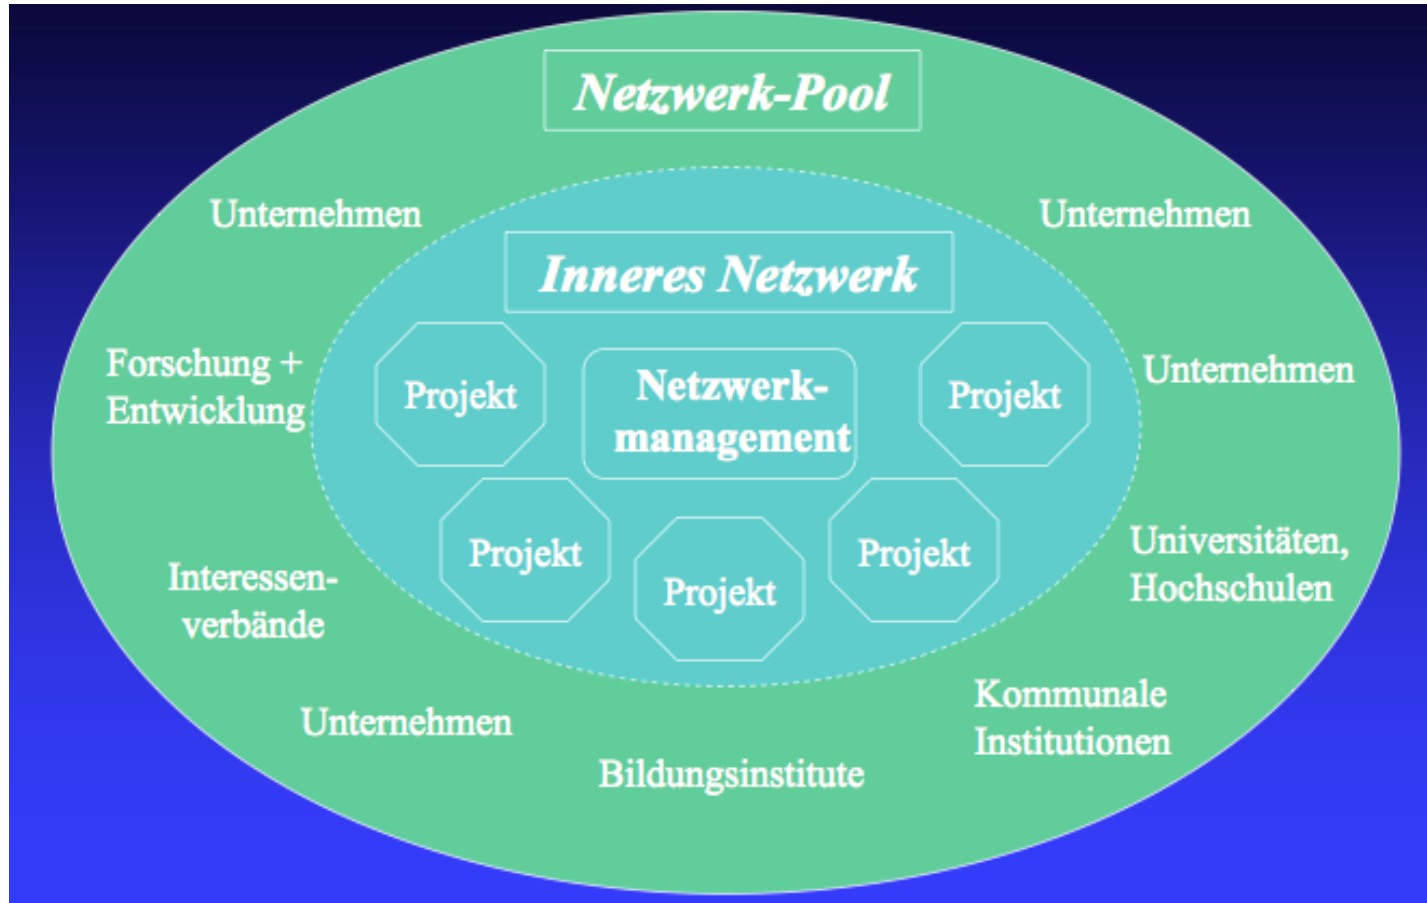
Netzwerk-Pool

Unternehmen

Unternehmen

Inneres Netzwerk

Forschung + Entwicklung

Projekt

Netzwerkmanagement

Projekt

Unternehmen

Projekt

Projekt

Projekt

Universitäten, Hochschulen

Interessenverbände

Kommunale Institutionen

Unternehmen

Bildungsinstitute